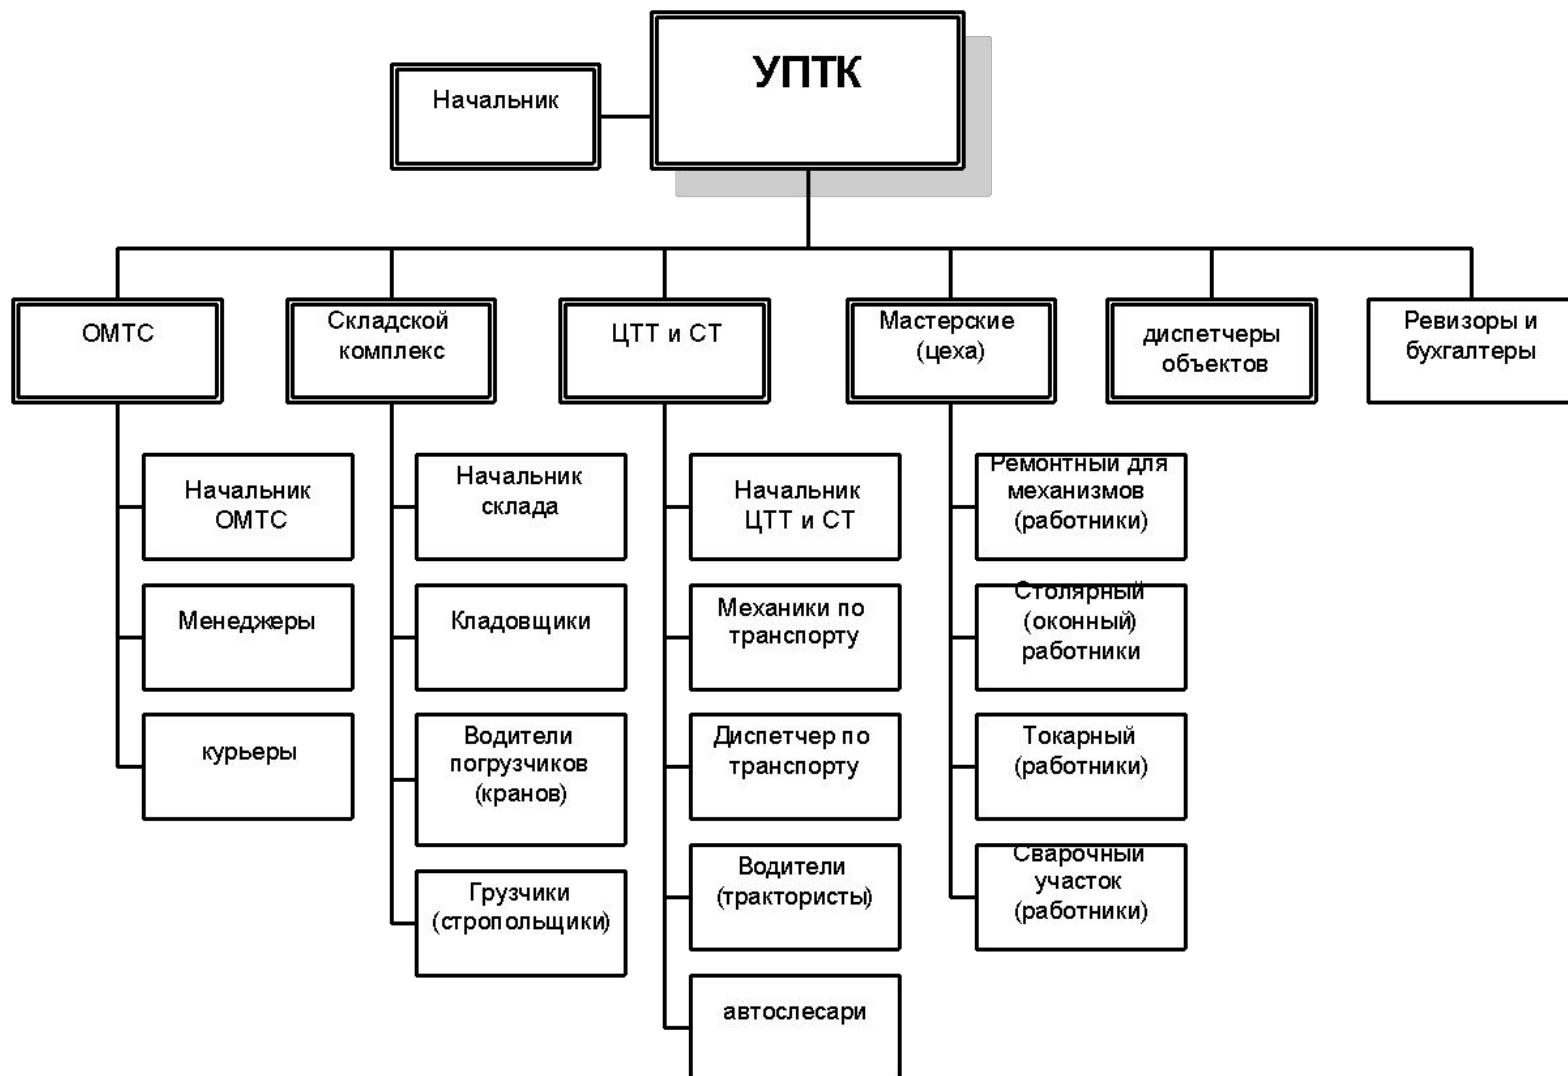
УПТК

Начальник

ОМТС

Складской комплекс

ЦТТ и СТ

Мастерские (цеха)

диспетчеры объектов

Ревизоры и бухгалтеры

Начальник ОМТС

Менеджеры

курьеры

Начальник склада

Кладовщики

Водители погрузчиков (кранов)

Грузчики (стропольщики)

Начальник ЦТТ и СТ

Механики по транспорту

Диспетчер по транспорту

Водители (трактористы)

автослесари

Ремонтный для механизмов (работники)

Столярный (оконный) работники

Токарный (работники)

Сварочный участок (работники)